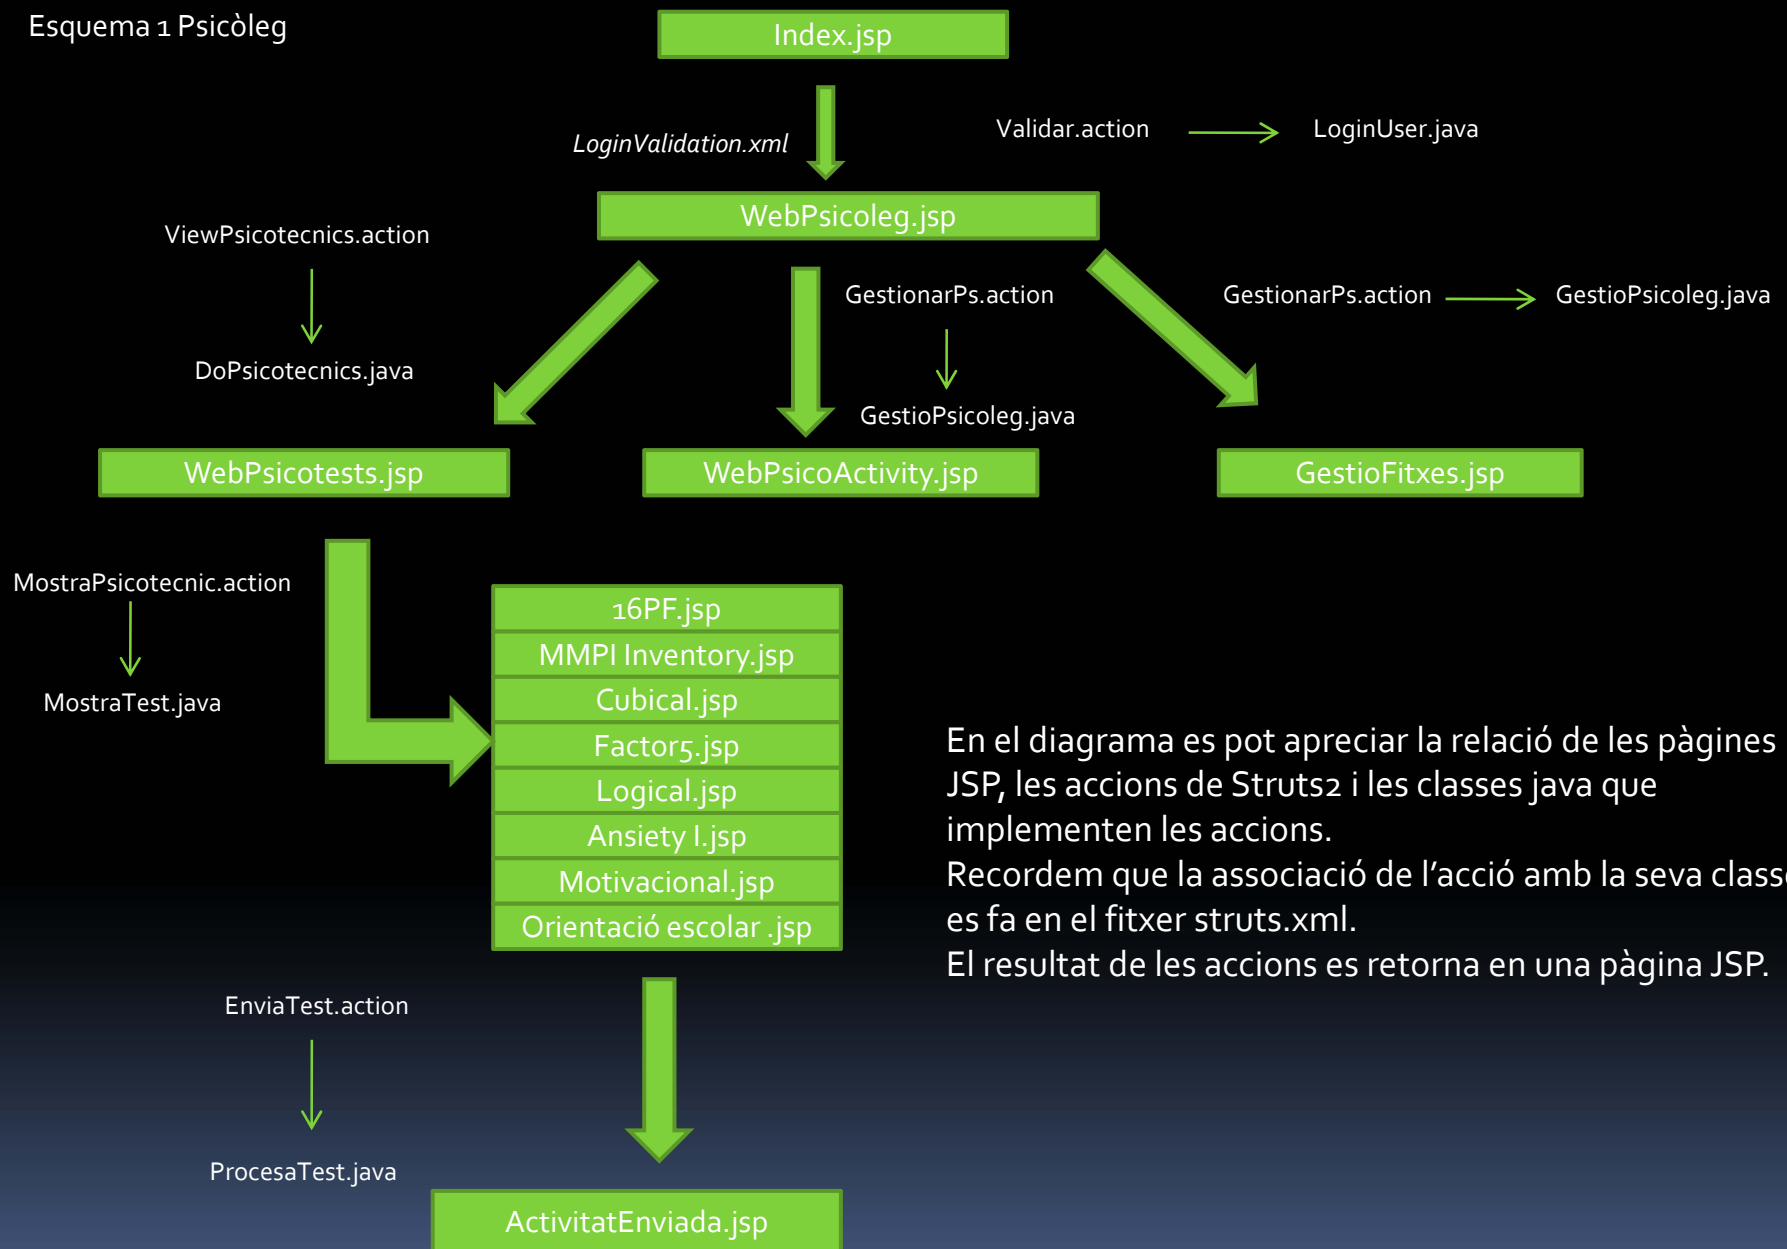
Esquema 1 Psicòleg

Index.jsp

LoginValidation.xml

Validar.action → LoginUser.java

WebPsicoleg.jsp

ViewPsicotecnics.action

DoPsicotecnics.java

GestionarPs.action

GestioPsicoleg.java

GestionarPs.action → GestioPsicoleg.java

WebPsicotests.jsp

WebPsicoActivity.jsp

GestioFitxes.jsp

MostraPsicotecnic.action

MostraTest.java

16PF.jsp
MMPI Inventory.jsp
Cubical.jsp
Factor5.jsp
Logical.jsp
Ansiety I.jsp
Motivacional.jsp
Orientació escolar .jsp

En el diagrama es pot apreciar la relació de les pàgines JSP, les accions de Struts2 i les classes java que implementen les accions.
Recordem que la associació de l'acció amb la seva class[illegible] es fa en el fitxer struts.xml.
El resultat de les accions es retorna en una pàgina JSP.

EnviaTest.action

ProcesaTest.java

ActivitatEnviada.jsp